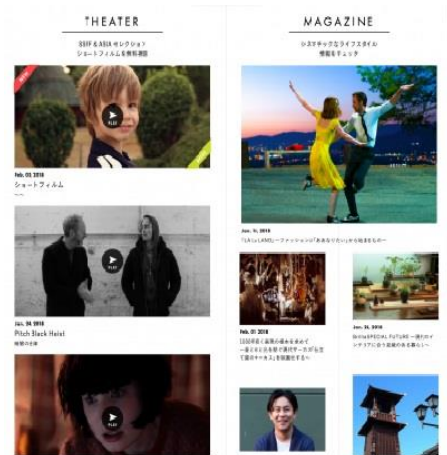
THEATER

SSFF & ASIA セレクション
ショートフィルムを無料視聴

PLAY

Feb. 03, 2018
ショートフィルム
~~

PLAY

Jan. 04, 2018
Pitch Black Heist
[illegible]

PLAY

MAGAZINE

シネマチックなライフスタイル
情報をチェック

Jan. 31, 2018
「LA La LAND」〜ファッション「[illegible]」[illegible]

Feb. 01, 2018
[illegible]

Jan. 26, 2018
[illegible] SPECIAL FUTURE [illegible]